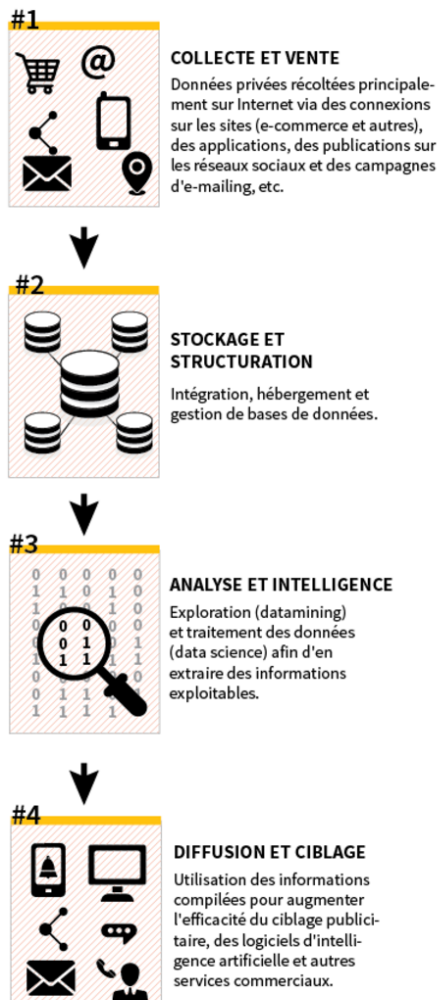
#1

@

COLLECTE ET VENTE

Données privées récoltées principalement sur Internet via des connexions sur les sites (e-commerce et autres), des applications, des publications sur les réseaux sociaux et des campagnes d'e-mailing, etc.

#2

STOCKAGE ET STRUCTURATION

Intégration, hébergement et gestion de bases de données.

#3

0 0 0 0 0
1 1 0 1 0
1 0 1 0 0
0 0 1 0 1
1 0 1 1 1
0 1 1 0 1
0 1 1 1 0
1 1 1 1

ANALYSE ET INTELLIGENCE

Exploration (datamining) et traitement des données (data science) afin d'en extraire des informations exploitables.

#4

DIFFUSION ET CIBLAGE

Utilisation des informations compilées pour augmenter l'efficacité du ciblage publicitaire, des logiciels d'intelligence artificielle et autres services commerciaux.